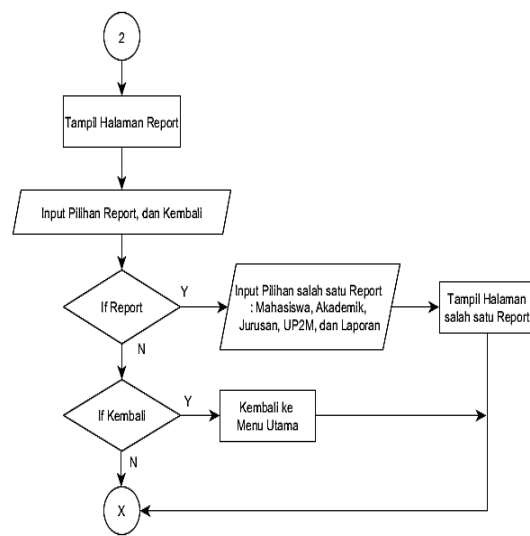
2

Tampil Halaman Report

Input Pilihan Report, dan Kembali

If Report

Y

Input Pilihan salah satu Report : Mahasiswa, Akademik, Jurusan, UP2M, dan Laporan

Tampil Halaman salah satu Report

N

If Kembali

Y

Kembali ke Menu Utama

N

X